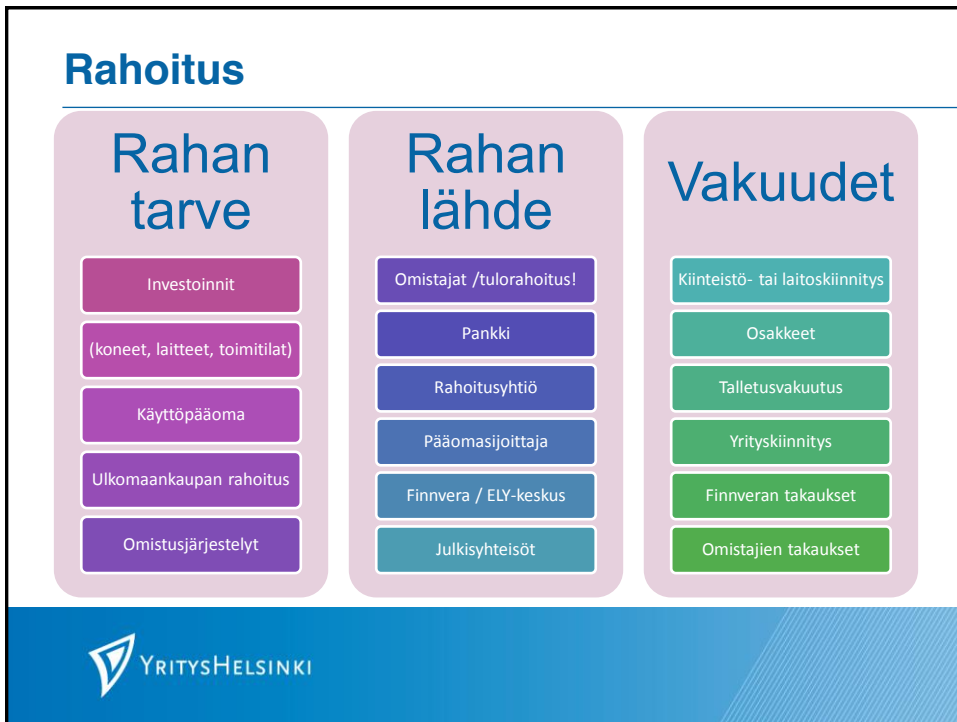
Rahoitus

Rahan tarve

Investoinnit

(koneet, laitteet, toimitilat)

Käyttöpääoma

Ulkomaankaupan rahoitus

Omistusjärjestelyt

Rahan lähde

Omistajat /tulorahoitus!

Pankki

Rahoitusyhtiö

Pääomasijoittaja

Finnvera / ELY-keskus

Julkisyhteisöt

Vakuudet

Kiinteistö- tai laitoskiinnitys

Osakkeet

Talletusvakuutus

Yrityskiinnitys

Finnveran takaukset

Omistajien takaukset

YritysHelsinki